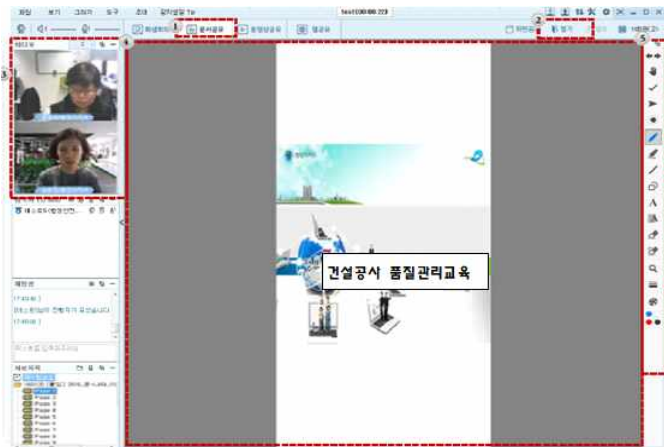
파일 보기 그리기 도구 조대 참여설정 Tip

test(100.100.223)

화상회의 1 문서공유 동영상공유 웹공유

2 열기

3 비디오

4

5

테스트1(발표자)

채팅창

[17:49:48]

테스트님이 진행자가 되었습니다.

[17:49:50]

문서목록

Page 1
Page 2
Page 3
Page 4
Page 5
Page 6
Page 7
Page 8

건설공사 품질관리교육